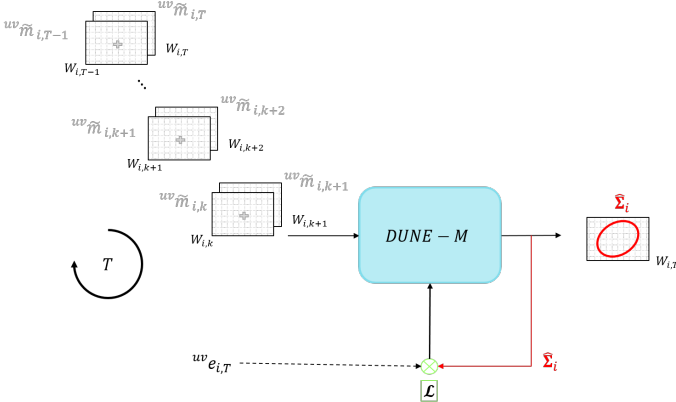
${}^{uv}\widetilde{m}_{i,T-1}$

${}^{uv}\widetilde{m}_{i,T}$

$W_{i,T}$

$W_{i,T-1}$

${}^{uv}\widetilde{m}_{i,k+2}$

${}^{uv}\widetilde{m}_{i,k+1}$

$W_{i,k+2}$

$W_{i,k+1}$

${}^{uv}\widetilde{m}_{i,k+1}$

${}^{uv}\widetilde{m}_{i,k}$

$W_{i,k+1}$

$W_{i,k}$

$T$

$DUNE-M$

$\widehat{\boldsymbol{\Sigma}}_i$

$W_{i,T}$

${}^{uv}e_{i,T}$

$\widehat{\boldsymbol{\Sigma}}_i$

$\mathcal{L}$